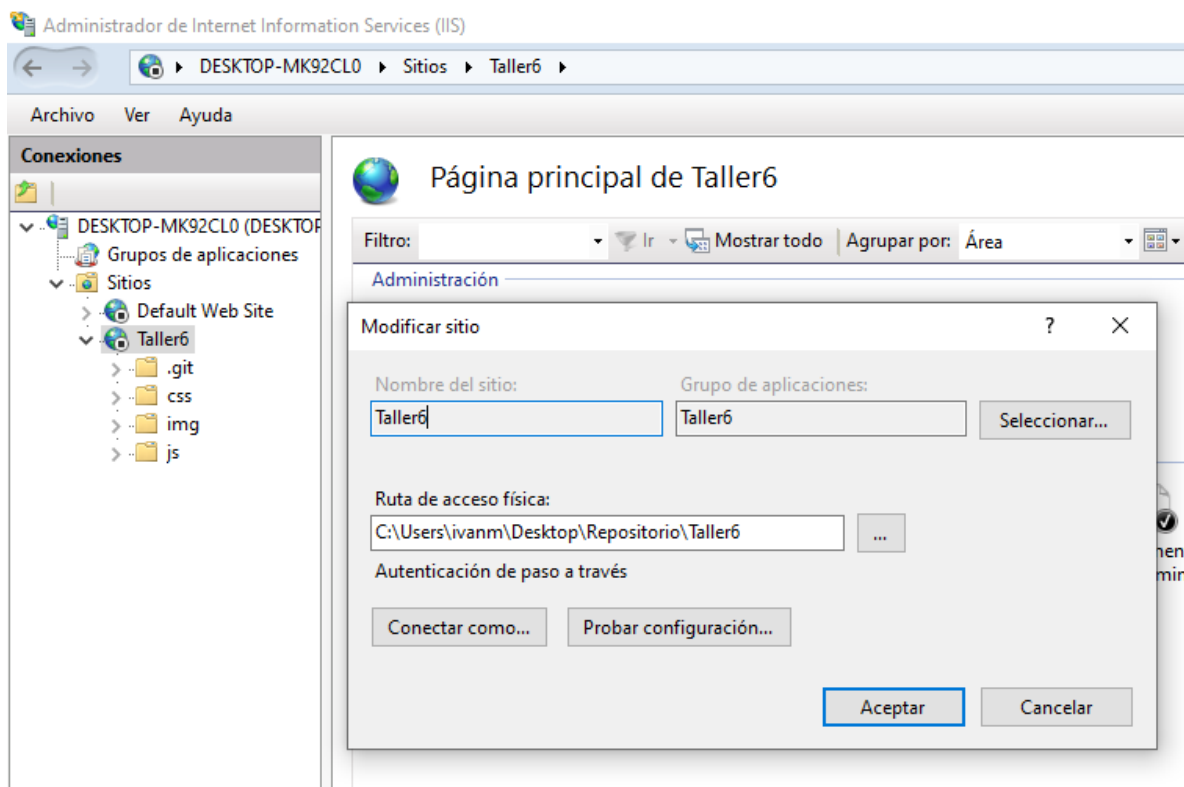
Administrador de Internet Information Services (IIS)

DESKTOP-MK92CL0 ▸ Sitios ▸ Taller6 ▸

Archivo Ver Ayuda

Conexiones

DESKTOP-MK92CL0 (DESKTOP
Grupos de aplicaciones
Sitios
Default Web Site
Taller6
.git
css
img
js

Página principal de Taller6

Filtro: Ir Mostrar todo Agrupar por: Área

Administración

Modificar sitio ? ✕

Nombre del sitio: Grupo de aplicaciones:
Taller6 Taller6 Seleccionar...

Ruta de acceso física:
C:\Users\ivanm\Desktop\Repositorio\Taller6 ...
Autenticación de paso a través

Conectar como... Probar configuración...

Aceptar Cancelar

nen
mir